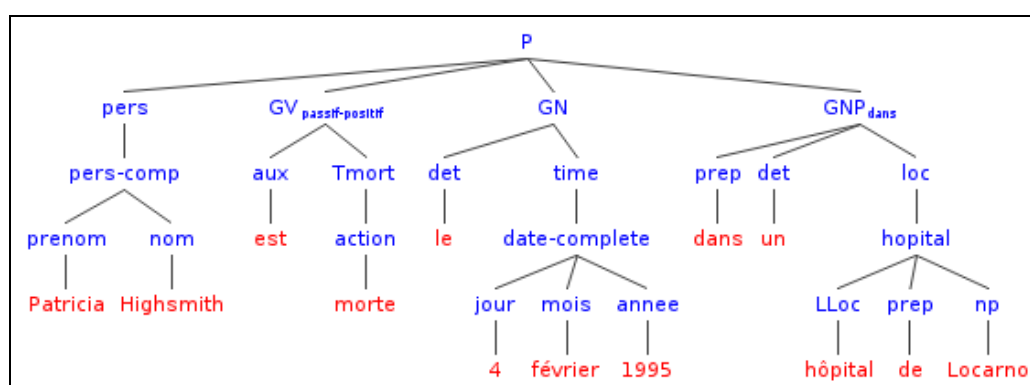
P

pers
pers-comp
prenom nom
Patricia Highsmith

$GV_{passif\text{-}positif}$
aux Tmort
est action
morte

GN
det time
le date-complete
jour mois annee
4 février 1995

$GNP_{dans}$
prep det loc
dans un hopital
LLoc prep np
hôpital de Locarno